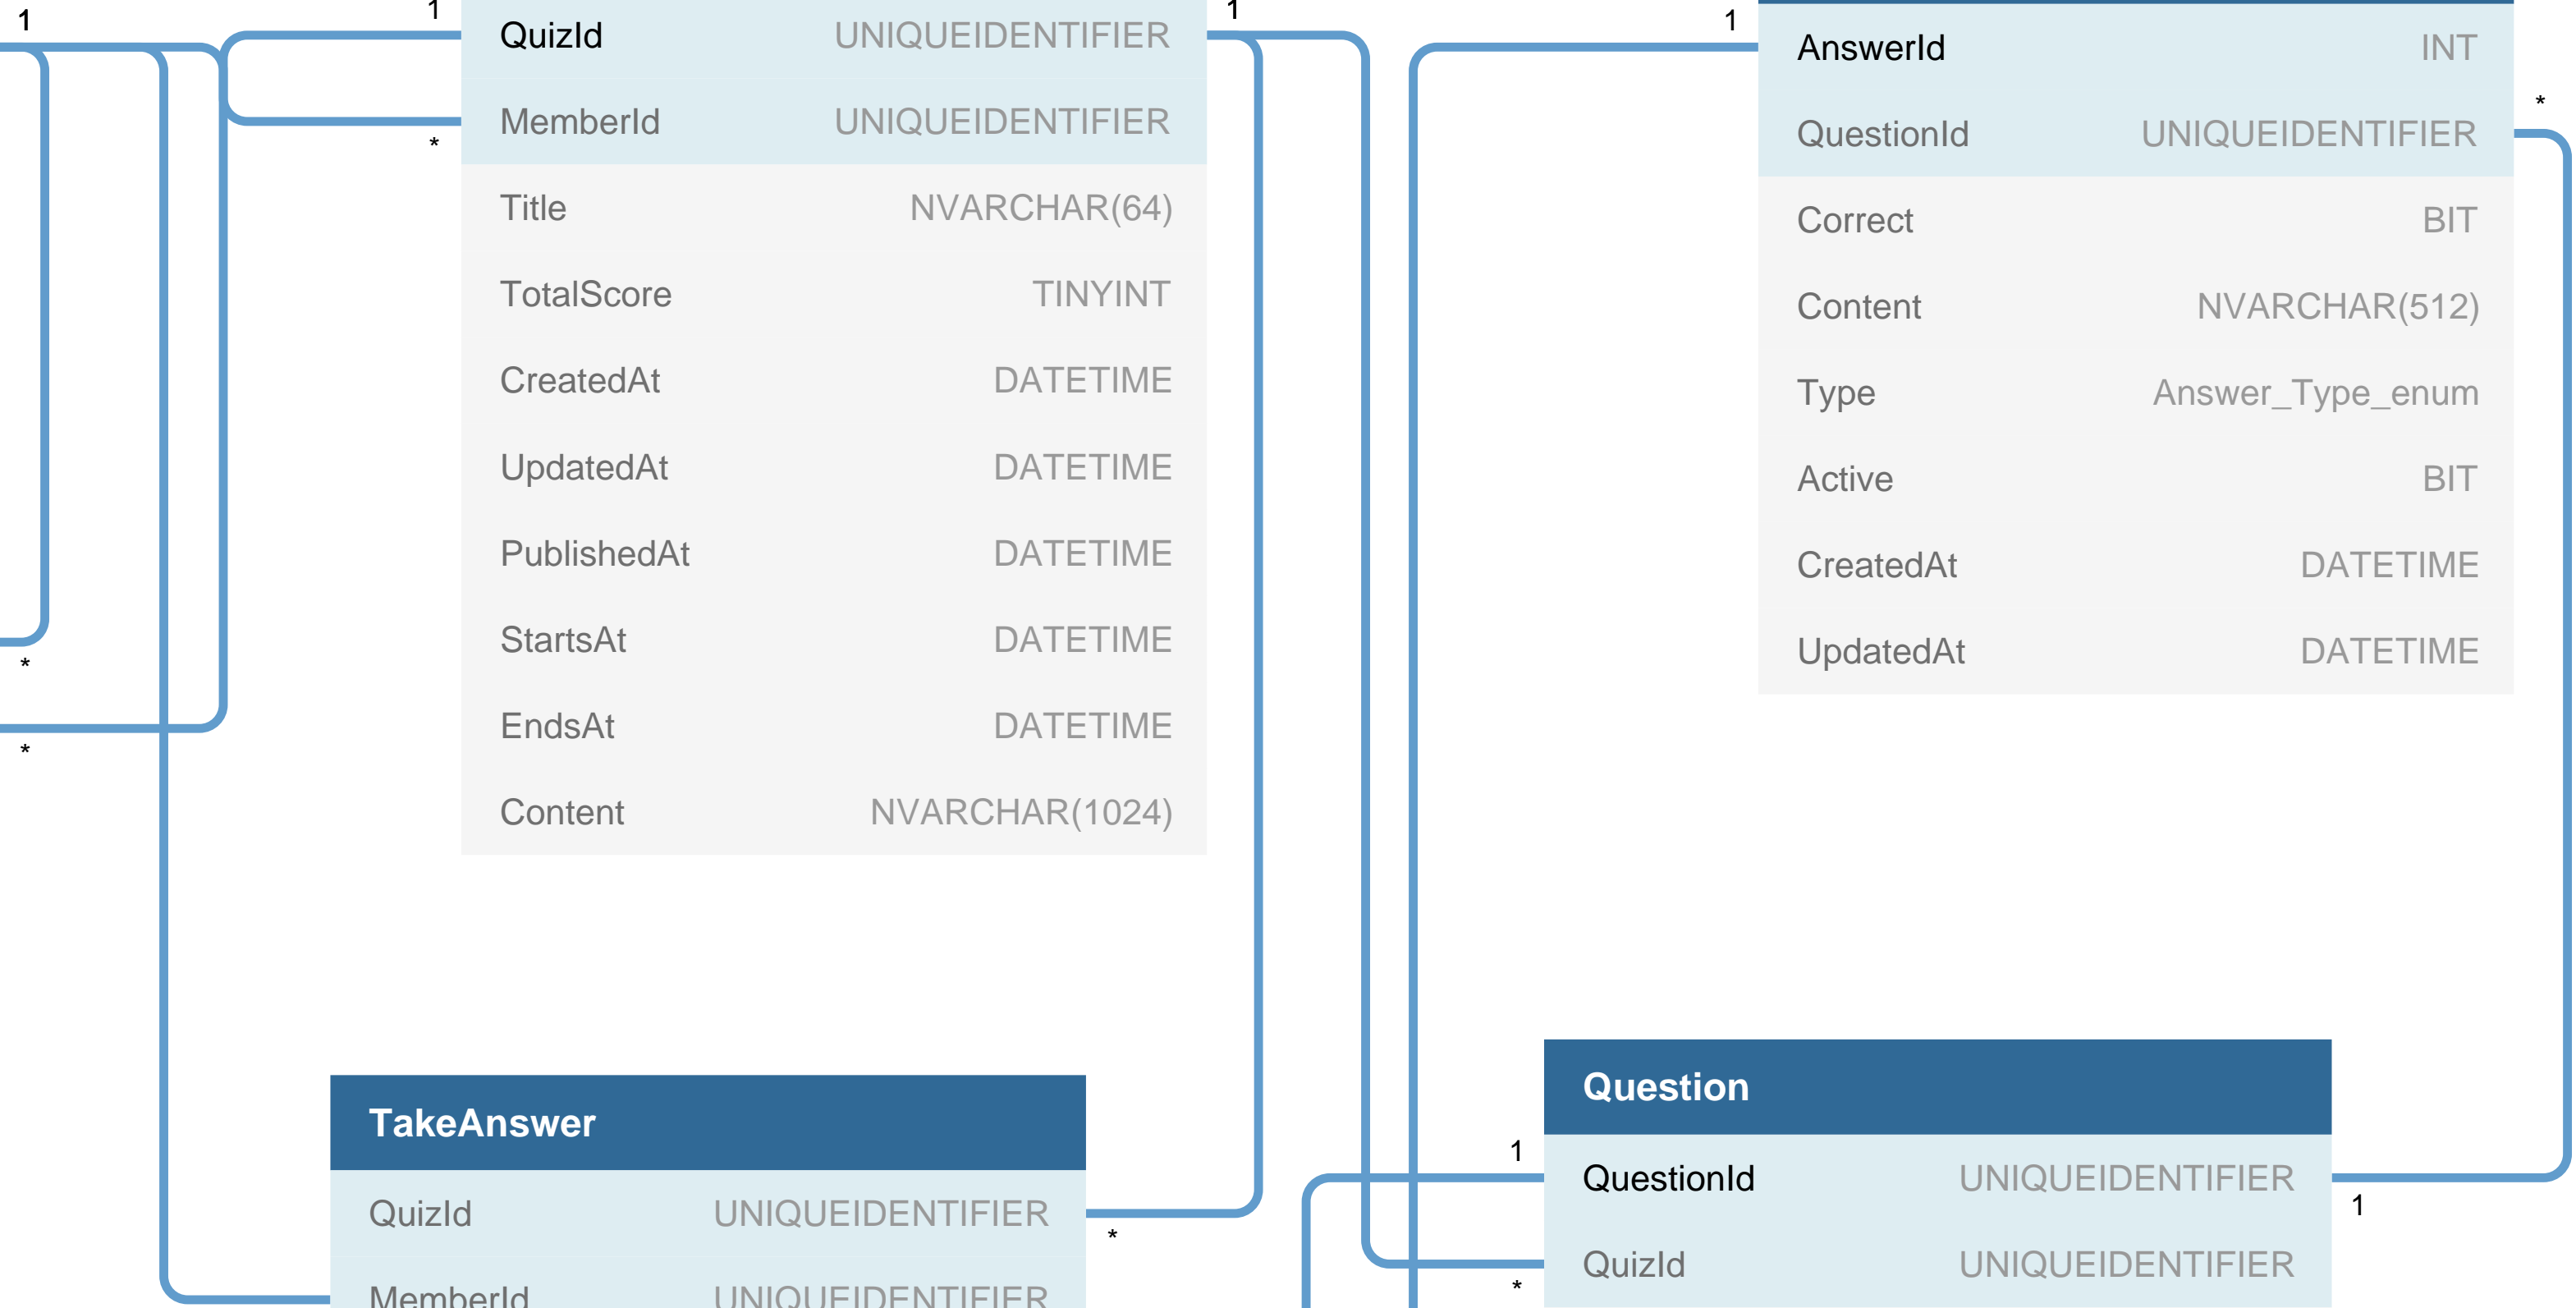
1

1

*

*

*

| QuizId | UNIQUEIDENTIFIER |
|---|---|
| MemberId | UNIQUEIDENTIFIER |
| Title | NVARCHAR(64) |
| TotalScore | TINYINT |
| CreatedAt | DATETIME |
| UpdatedAt | DATETIME |
| PublishedAt | DATETIME |
| StartsAt | DATETIME |
| EndsAt | DATETIME |
| Content | NVARCHAR(1024) |

1

1

| AnswerId | INT |
|---|---|
| QuestionId | UNIQUEIDENTIFIER |
| Correct | BIT |
| Content | NVARCHAR(512) |
| Type | Answer_Type_enum |
| Active | BIT |
| CreatedAt | DATETIME |
| UpdatedAt | DATETIME |

*

TakeAnswer

| QuizId | UNIQUEIDENTIFIER |
|---|---|
| MemberId | UNIQUEIDENTIFIER |

*

Question

1

| QuestionId | UNIQUEIDENTIFIER |
|---|---|
| QuizId | UNIQUEIDENTIFIER |

1

*